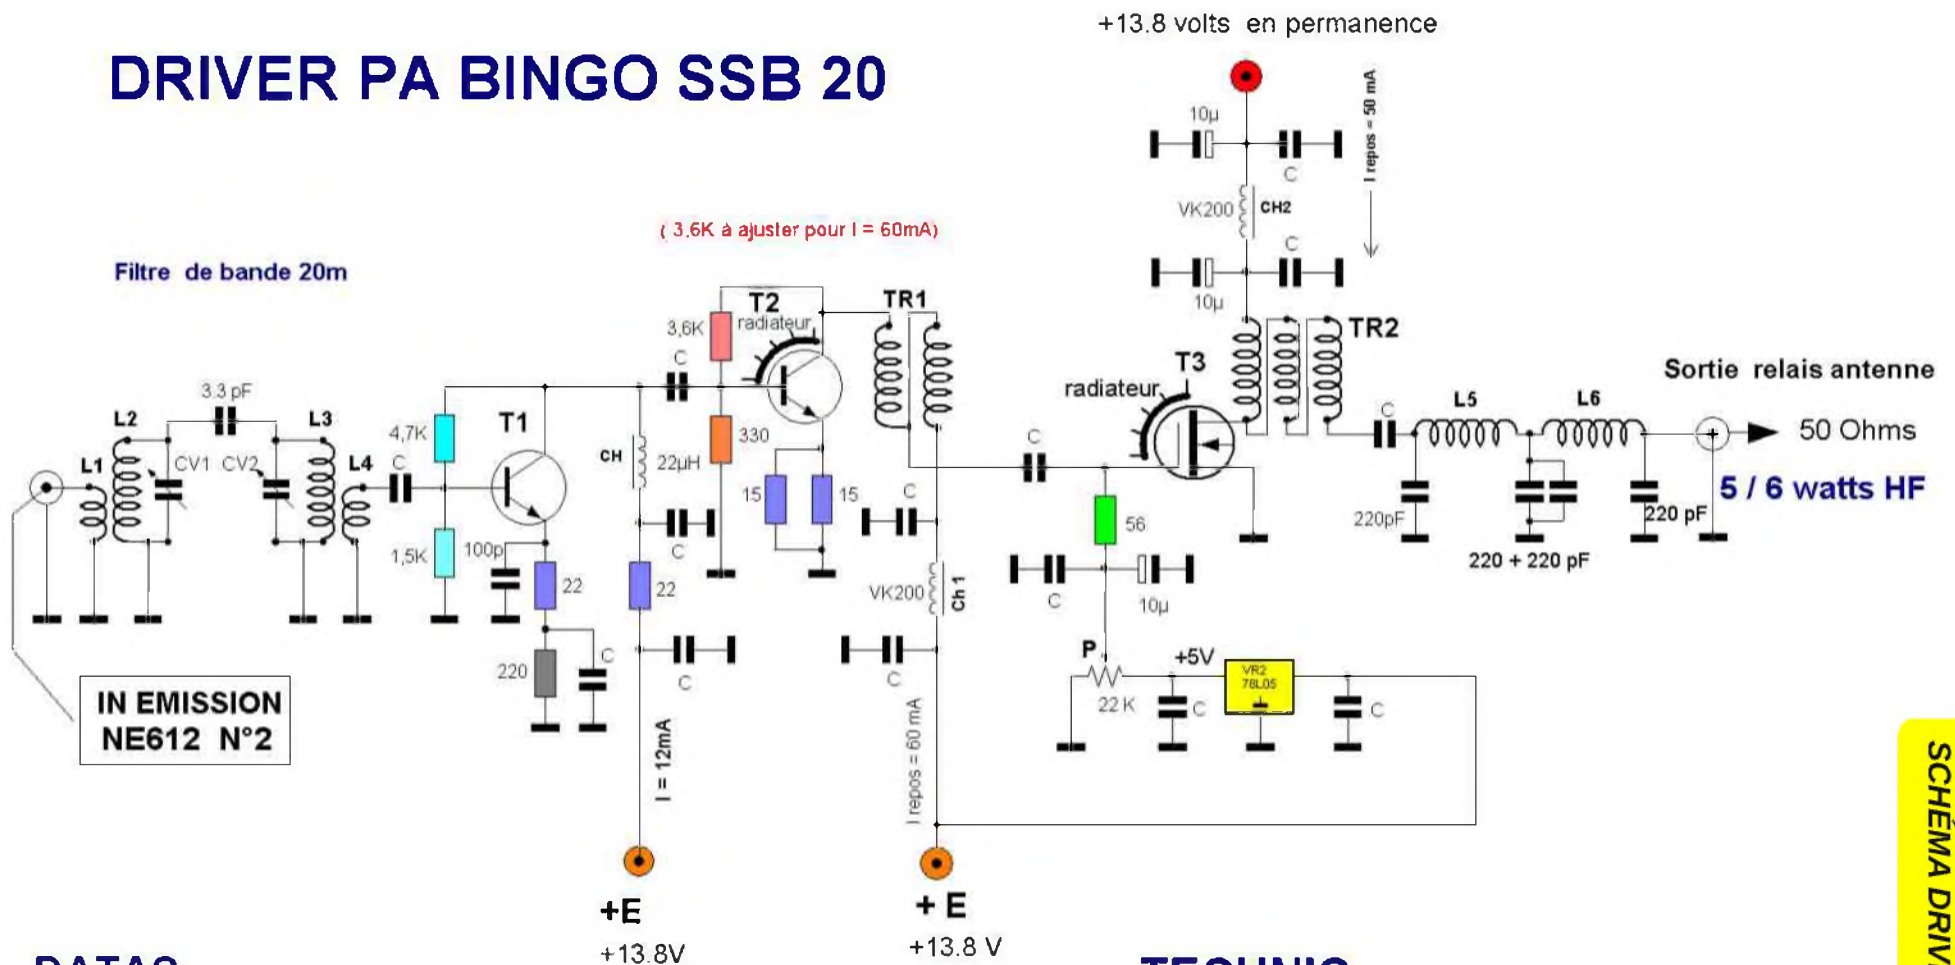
DRIVER PA BINGO SSB 20

+13.8 volts en permanence

I repos = 50 mA

10µ
C
VK200 CH2
C
10µ

( 3,6K à ajuster pour I = 60mA)

Filtre de bande 20m

T2
radiateur
TR1
3,6K
C
330
TR2
T3
radiateur
Sortie relais antenne
3.3 pF
L2
L3
L1
CV1
CV2
L4
C
4,7K
T1
1,5K
100p
22
CH
22µH
22
C
15
15
C
C
56
C
L5
L6
50 Ohms
5 / 6 watts HF
220pF
220 + 220 pF
220 pF
C
10µ
VK200
Ch 1
220
C
C
C
P
+5V
22 K
C
VR2 78L05
C

IN EMISSION
NE612 N°2

I = 12mA
I repos = 60 mA

+E
+13.8V
+ E
+13.8 V

SCHÉMA DRIV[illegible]